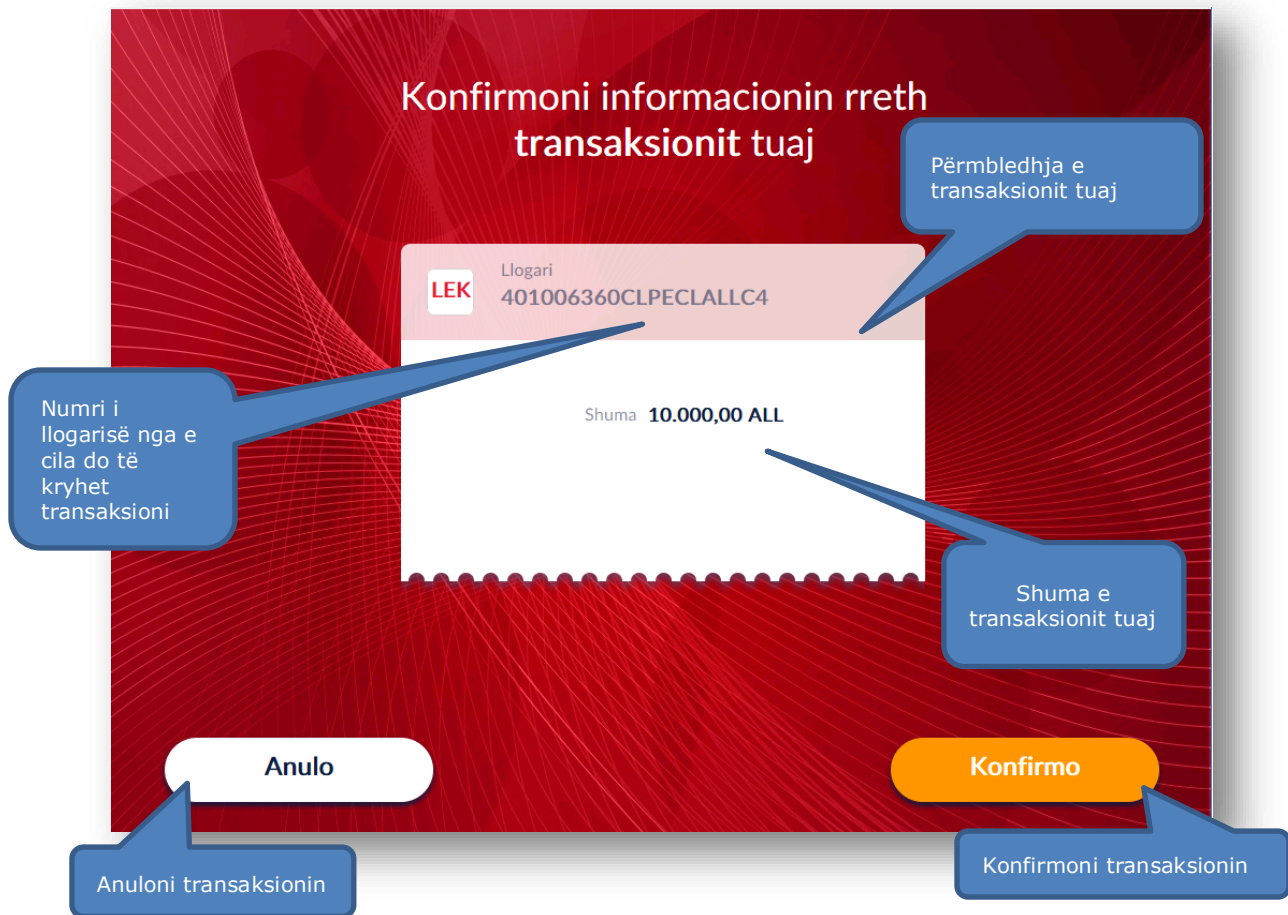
Konfirmoni informacionin rreth **transaksionit** tuaj

Përmbledhja e transaksionit tuaj

LEK

Llogari
401006360CLPECLALLC4

Numri i llogarisë nga e cila do të kryhet transaksioni

Shuma 10.000,00 ALL

Shuma e transaksionit tuaj

Anulo

Konfirmo

Anuloni transaksionin

Konfirmoni transaksionin